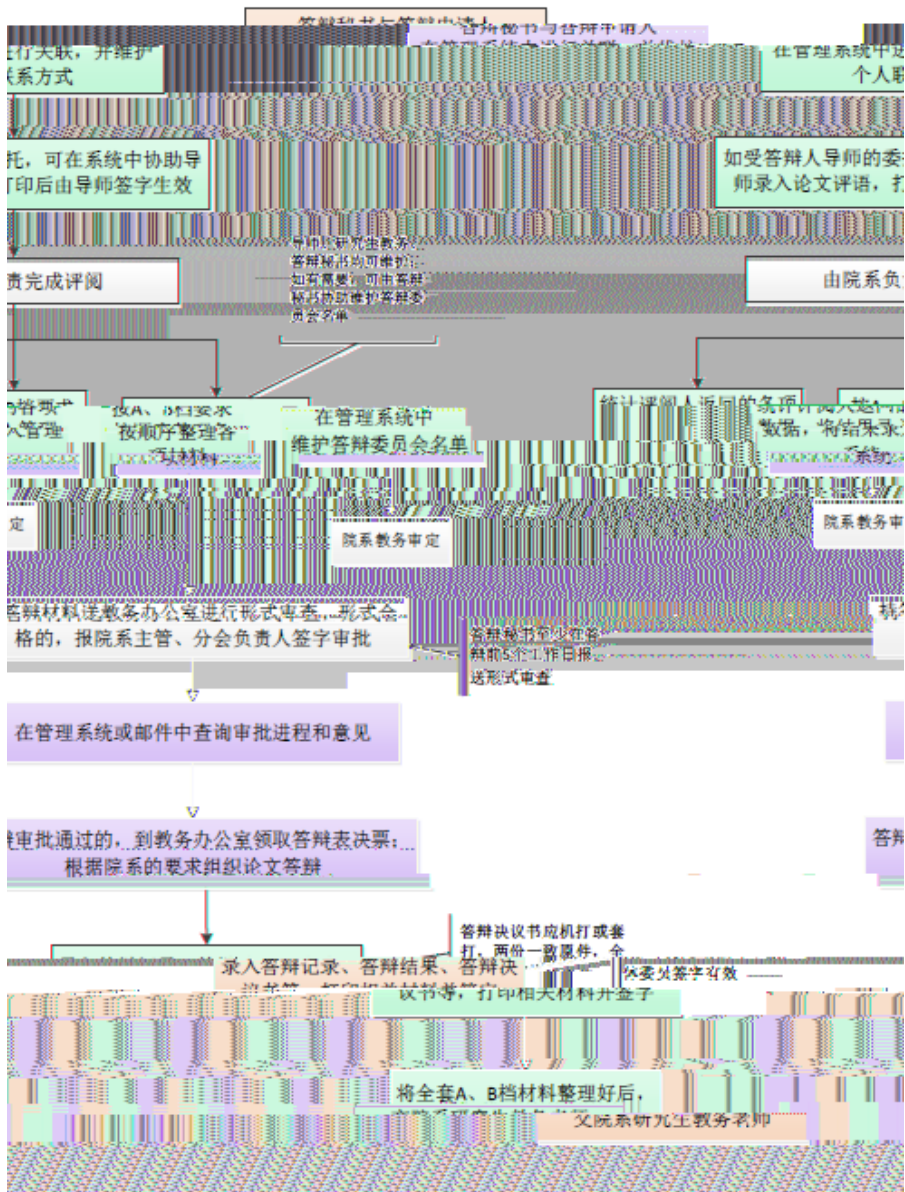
答辩秘书与答辩申请人
答辩秘书与答辩申请人
进行关联，并维护
联系方式

在管理系统中进
个人联

托，可在系统中协助导
打印后由导师签字生效

如受答辩人导师的委
师录入论文评语，打

导师、研究生教务、
答辩秘书均可维护；
如有需要，可由答辩
秘书协助维护答辩委
员会名单

责完成评阅

由院系负

在管理系统中
维护答辩委员会名单

按A、B档要求
按顺序整理答
辩材料

统计评阅人返回的各项
数据，将结果录入
系统

定

院系教务审定

院系教务审

答辩材料送教务办公室进行形式审查，形式合
格的，报院系主管、分会负责人签字审批

答辩秘书至少在答
辩前5个工作日报
送形式审查

在管理系统或邮件中查询审批进程和意见

审批通过的，到教务办公室领取答辩表决票；
根据院系的要求组织论文答辩

答辩

答辩决议书应机打或套
打，两份一致原件，
经委员签字有效

录入答辩记录、答辩结果、答辩决
议书等，打印相关材料并签字

将全套A、B档材料整理好后，
交院系研究生教务老师